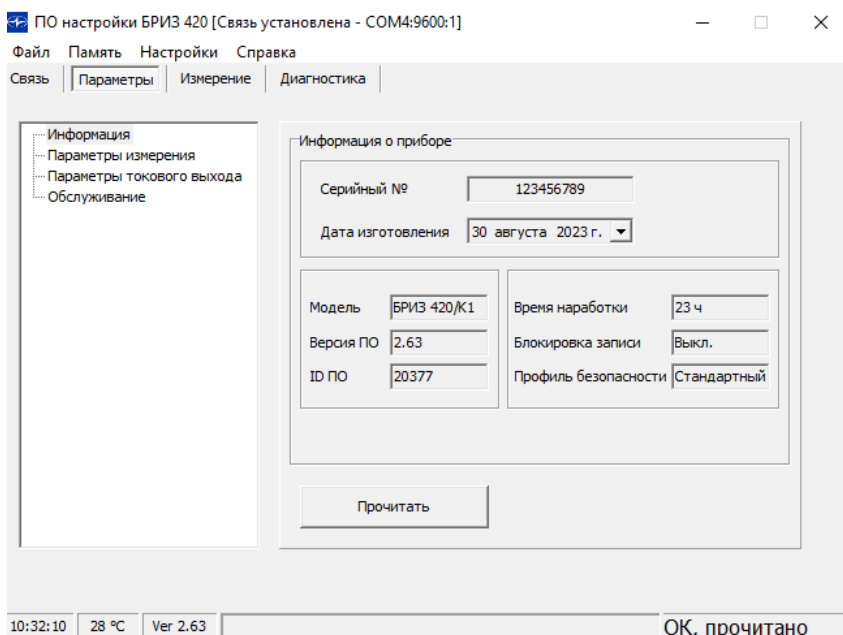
ПО настройки БРИЗ 420 [Связь установлена - COM4:9600:1]

Файл Память Настройки Справка

Связь | Параметры | Измерение | Диагностика

Информация
Параметры измерения
Параметры токового выхода
Обслуживание

Информация о приборе

Серийный № 123456789

Дата изготовления 30 августа 2023 г.

Модель БРИЗ 420/К1
Версия ПО 2.63
ID ПО 20377

Время наработки 23 ч
Блокировка записи Выкл.
Профиль безопасности Стандартный

Прочитать

10:32:10 | 28 °C | Ver 2.63 | OK, прочитано